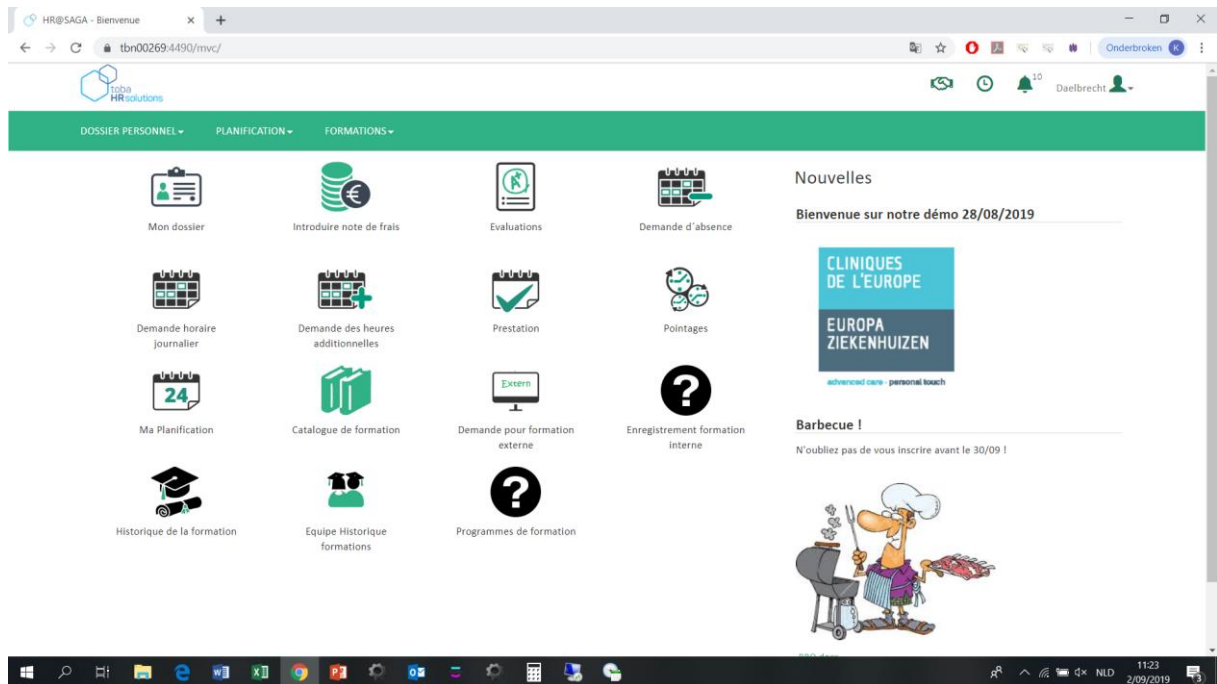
HR@SAGA - Bienvenue

tbn00269:4490/mvc/

Onderbroken K

toba HR solutions

10 Daelbrecht

DOSSIER PERSONNEL ▾ PLANIFICATION ▾ FORMATIONS ▾

Mon dossier

Introduire note de frais

Evaluations

Demande d'absence

Demande horaire journalier

Demande des heures additionnelles

Prestation

Pointages

24

Ma Planification

Catalogue de formation

Extern

Demande pour formation externe

Enregistrement formation interne

Historique de la formation

Equipe Historique formations

Programmes de formation

Nouvelles

Bienvenue sur notre démo 28/08/2019

CLINIQUES DE L'EUROPE

EUROPA ZIEKENHUIZEN

advanced care - personal touch

Barbecue !

N'oubliez pas de vous inscrire avant le 30/09 !

NLD 11:23 2/09/2019